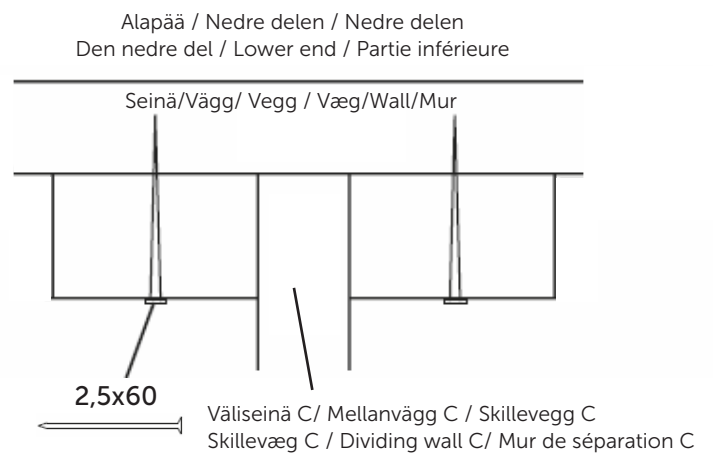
Alapää / Nedre delen / Nedre delen
Den nedre del / Lower end / Partie inférieure

Seinä/Vägg/ Vegg / Væg/Wall/Mur

2,5x60

Väliseinä C/ Mellanvägg C / Skillevegg C
Skillevæg C / Dividing wall C/ Mur de séparation C